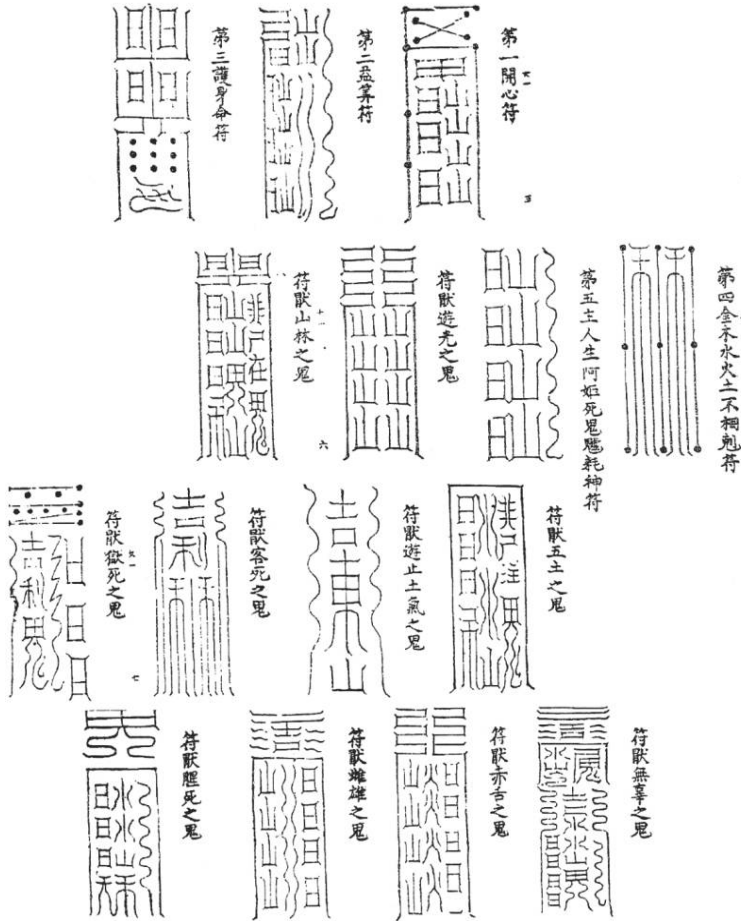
第一開心符

第二益算符

第三護身命符

第四金木水火土不相剋符

第五土人生阿姤死鬼魑耗神符

符厭遊光之鬼

符厭山林之鬼

符厭五土之鬼

符厭遊止土氣之鬼

符厭客死之鬼

符厭獄死之鬼

符厭無辜之鬼

符厭赤舌之鬼

符厭雌雄之鬼

符厭體死之鬼

六

七